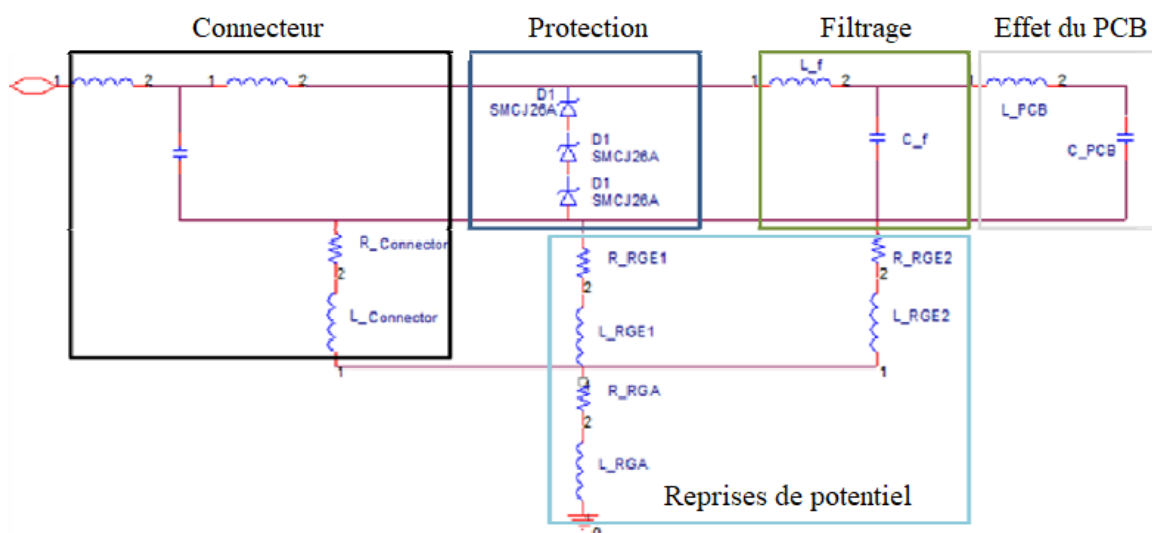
Connecteur

Protection

Filtrage

Effet du PCB

1 2 1 2

D1
SMCJ26A

D1
SMCJ26A

D1
SMCJ26A

1 L_f 2

C_f

1 2
L_PCB

C_PCB

R_Connector
2

L_Connector

1

R_RGE1
2

L_RGE1

R_RGA
2

L_RGA

R_RGE2
2

L_RGE2

1

Reprises de potentiel

0